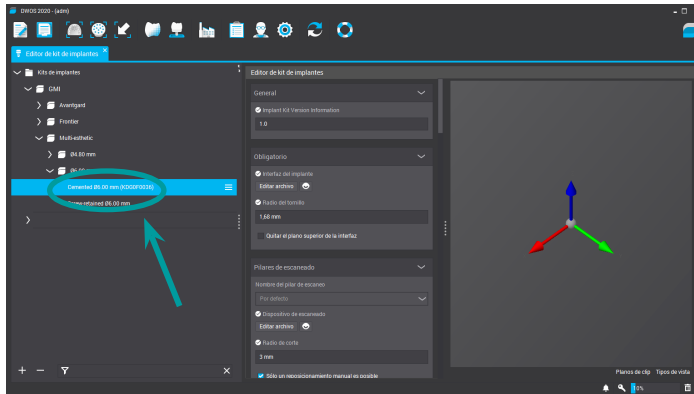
DWOS 2020 - [adm]

Editor de kit de implantes

Kits de implantes
GMI
Avantgard
Frontier
Multi-esthetic
Ø4.80 mm
Ø6.00 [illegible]
Cemented Ø6.00 mm (KD00F0036)
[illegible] retained Ø6.00 mm

Editor de kit de implantes

General
Implant Kit Version Information
1.0

Obligatorio
Interfaz del implante
Editar archivo
Radio del tornillo
1,68 mm
Quitar el plano superior de la interfaz

Pilares de escaneado
Nombre del pilar de escaneo
Por defecto
Dispositivo de escaneado
Editar archivo
Radio de corte
3 mm
Sólo un reposicionamiento manual es posible

Planos de clip
Tipos de vista
0%